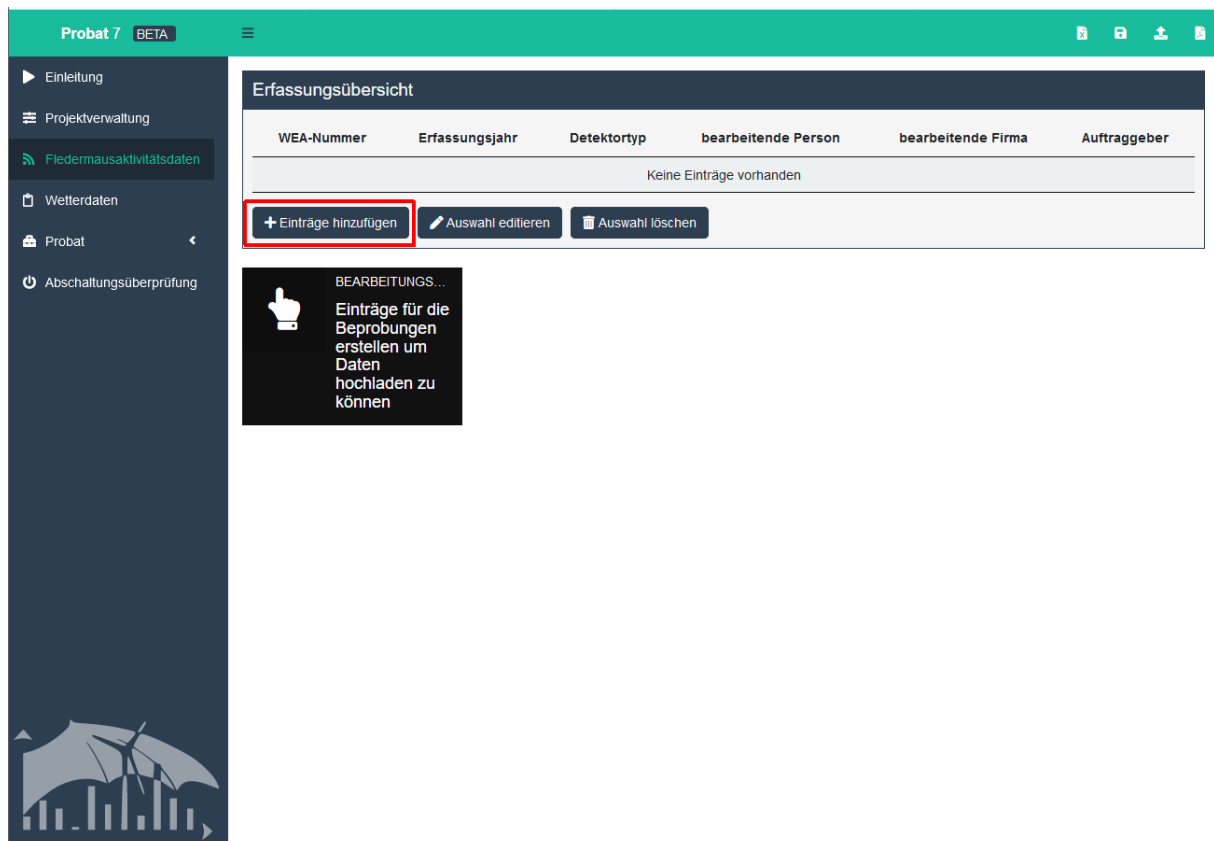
Probat 7 BETA

Einleitung
Projektverwaltung
Fledermausaktivitätsdaten
Wetterdaten
Probat
Abschaltungsüberprüfung

Erfassungsübersicht

| WEA-Nummer | Erfassungsjahr | Detektortyp | bearbeitende Person | bearbeitende Firma | Auftraggeber |
|---|---|---|---|---|---|
| Keine Einträge vorhanden | | | | | |

Einträge hinzufügen
Auswahl editieren
Auswahl löschen

BEARBEITUNGS...
Einträge für die Beprobungen erstellen um Daten hochladen zu können